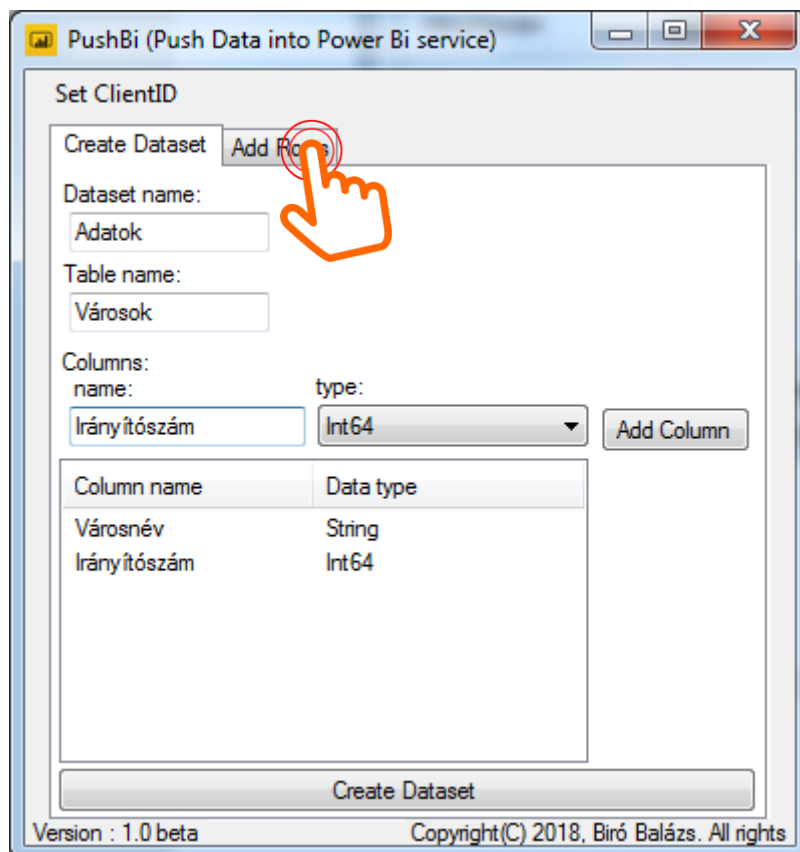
PushBi (Push Data into Power Bi service)

Set ClientID

Create Dataset | Add R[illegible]s

Dataset name:
Adatok

Table name:
Városok

Columns:
name:
Irányítószám

type:
Int64

Add Column

| Column name | Data type |
|---|---|
| Városnév | String |
| Irányítószám | Int64 |

Create Dataset

Version : 1.0 beta

Copyright(C) 2018, Biró Balázs. All rights